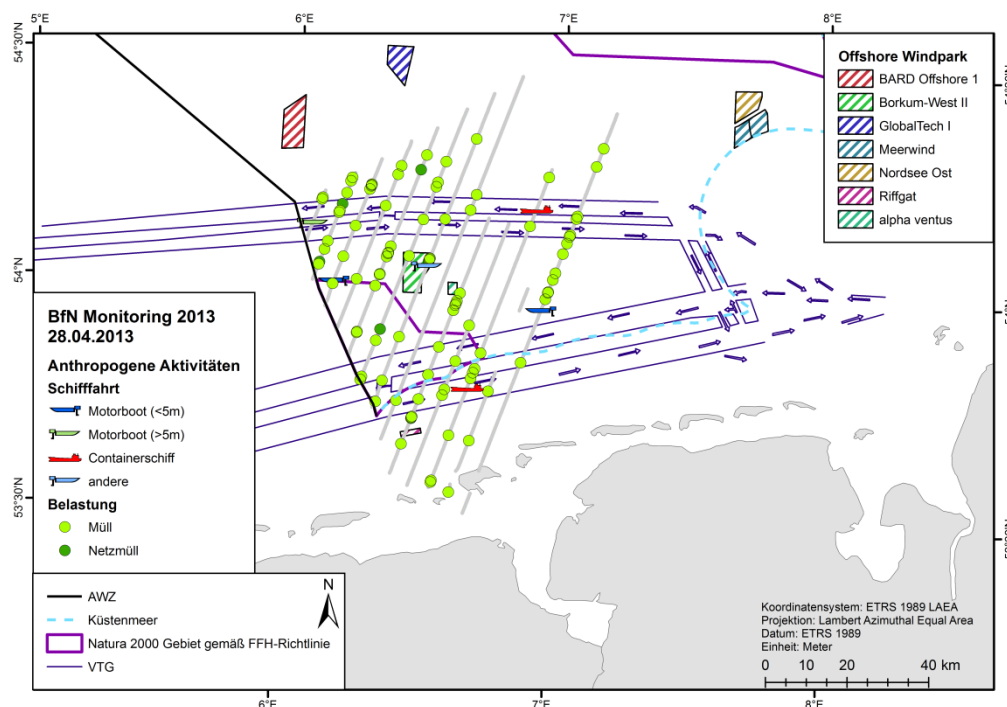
5°E
6°E
7°E
8°E
54°30'N
54°N
53°30'N

Offshore Windpark
BARD Offshore 1
Borkum-West II
GlobalTech I
Meerwind
Nordsee Ost
Riffgat
alpha ventus

BfN Monitoring 2013
28.04.2013

Anthropogene Aktivitäten
Schifffahrt
Motorboot (<5m)
Motorboot (>5m)
Containerschiff
andere
Belastung
Müll
Netzmüll

AWZ
Küstenmeer
Natura 2000 Gebiet gemäß FFH-Richtlinie
VTG

N

Koordinatensystem: ETRS 1989 LAEA
Projektion: Lambert Azimuthal Equal Area
Datum: ETRS 1989
Einheit: Meter
0 10 20 40 km

6°E
7°E
8°E